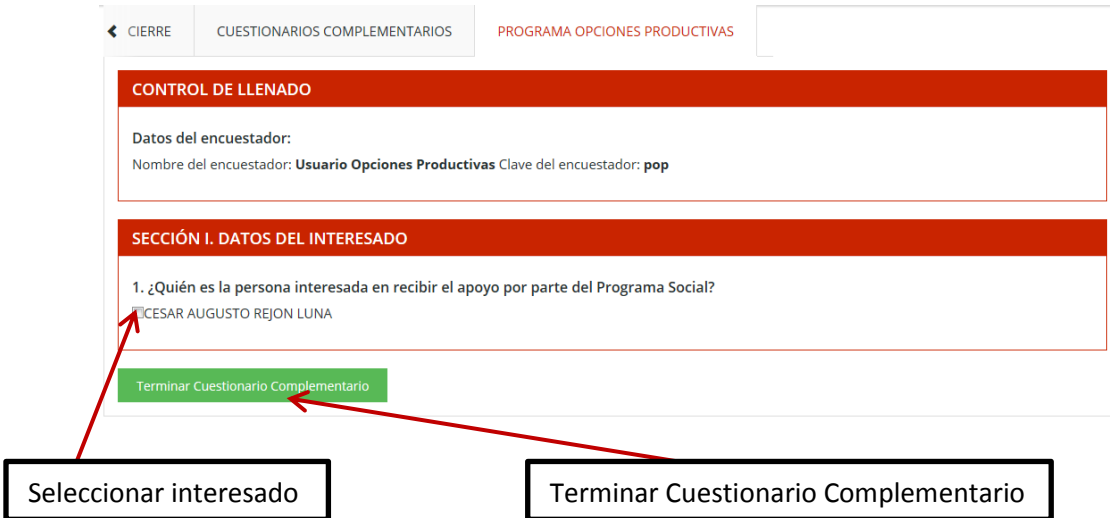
CIERRE | CUESTIONARIOS COMPLEMENTARIOS | PROGRAMA OPCIONES PRODUCTIVAS

CONTROL DE LLENADO

Datos del encuestador:

Nombre del encuestador: **Usuario Opciones Productivas** Clave del encuestador: **pop**

SECCIÓN I. DATOS DEL INTERESADO

1. ¿Quién es la persona interesada en recibir el apoyo por parte del Programa Social?

CESAR AUGUSTO REJON LUNA

Terminar Cuestionario Complementario

Seleccionar interesado

Terminar Cuestionario Complementario